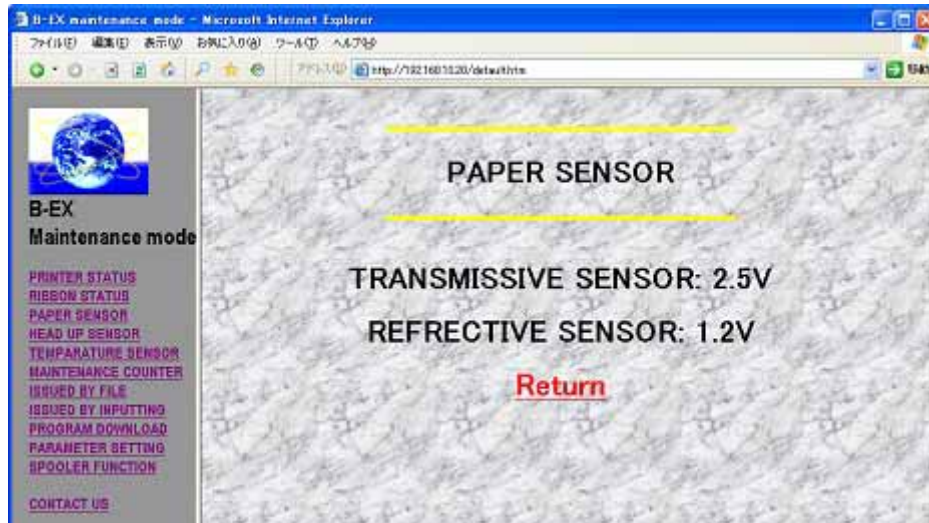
B-EX maintenance mode - Microsoft Internet Explorer

ファイル(F) 編集(E) 表示(V) お気に入り(A) ツール(T) ヘルプ(H)

アドレス(D) http://192168010/default.htm

B-EX
Maintenance mode

PRINTER STATUS
RIBBON STATUS
PAPER SENSOR
HEAD UP SENSOR
TEMPARATURE SENSOR
MAINTENANCE COUNTER
ISSUED BY FILE
ISSUED BY INPUTTING
PROGRAM DOWNLOAD
PARAMETER SETTING
SPOOLER FUNCTION

CONTACT US

PAPER SENSOR

TRANSMISSIVE SENSOR: 2.5V

REFRECTIVE SENSOR: 1.2V

Return